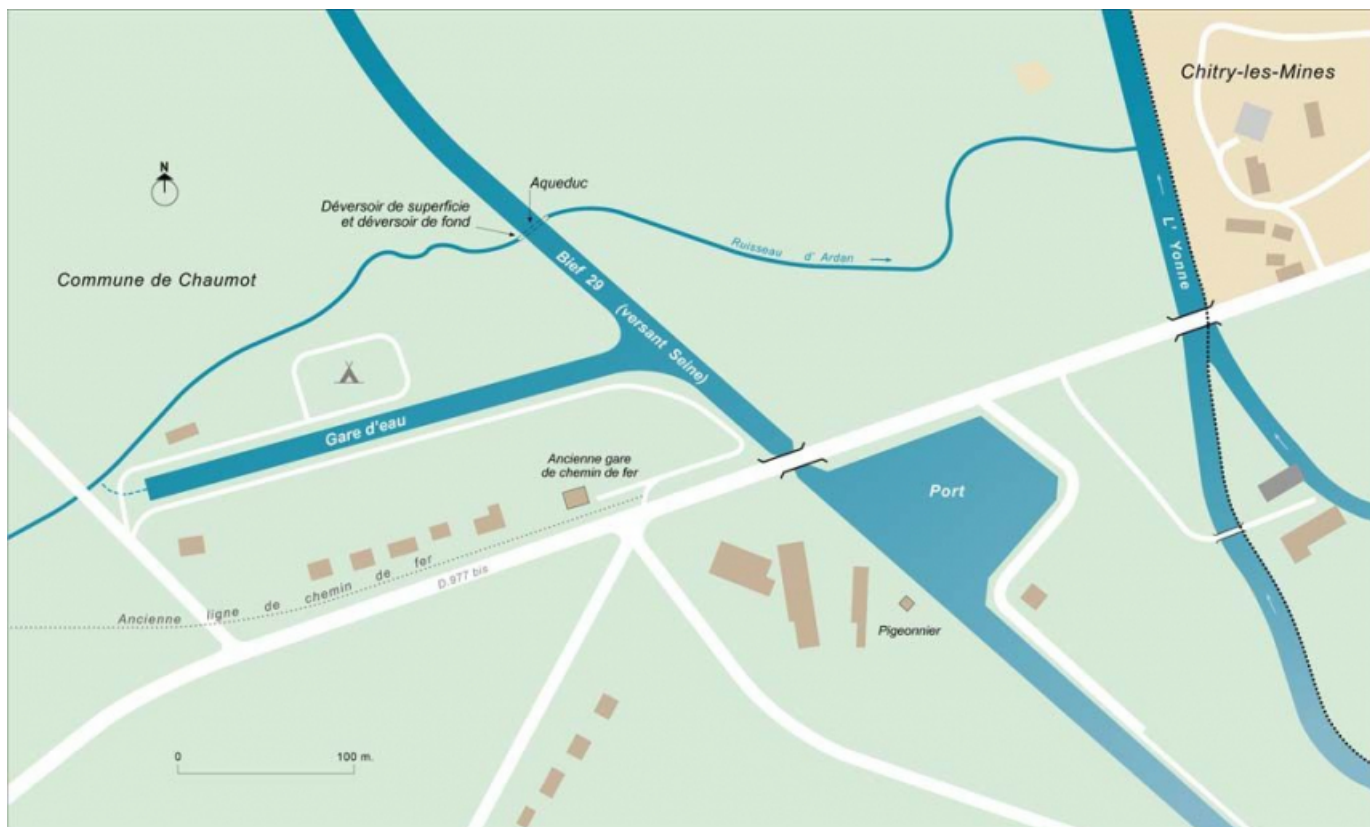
Chitry-les-Mines

N

Aqueduc

Déversoir de superficie et déversoir de fond

Ruisseau d' Ardan

L' Yonne

Commune de Chaumot

Bief 29 (versant Seine)

Gare d'eau

Ancienne gare de chemin de fer

Port

Ancienne ligne de chemin de fer

D.977 bis

Pigeonnier

0

100 m.